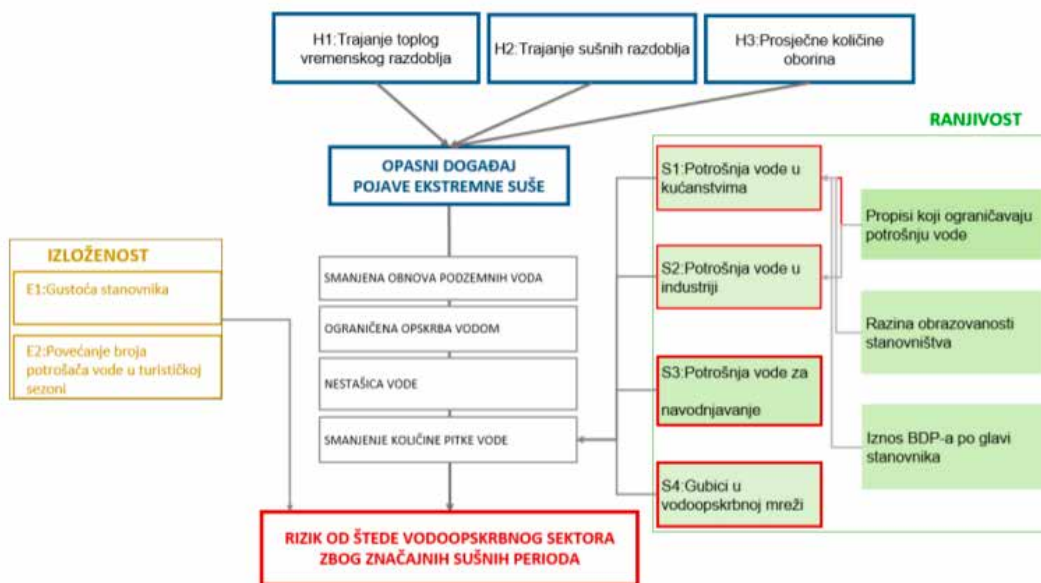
H1:Trajanje toplog vremenskog razdoblja

H2:Trajanje sušnih razdoblja

H3:Prosječne količine oborina

OPASNI DOGAĐAJ
POJAVE EKSTREMNE SUŠE

RANJIVOST

S1:Potrošnja vode u kućanstvima

Propisi koji ograničavaju potrošnju vode

IZLOŽENOST

E1:Gustoća stanovnika

SMANJENA OBNOVA PODZEMNIH VODA

S2:Potrošnja vode u industriji

OGRANIČENA OPSKRBA VODOM

Razina obrazovanosti stanovništva

E2:Povećanje broja potrošača vode u turističkoj sezoni

NESTAŠICA VODE

S3:Potrošnja vode za navodnjavanje

SMANJENJE KOLIČINE PITKE VODE

Iznos BDP-a po glavi stanovnika

S4:Gubici u vodoopskrbnoj mreži

RIZIK OD ŠTEDE VODOOPSKRBNOG SEKTORA
ZBOG ZNAČAJNIH SUŠNIH PERIODA